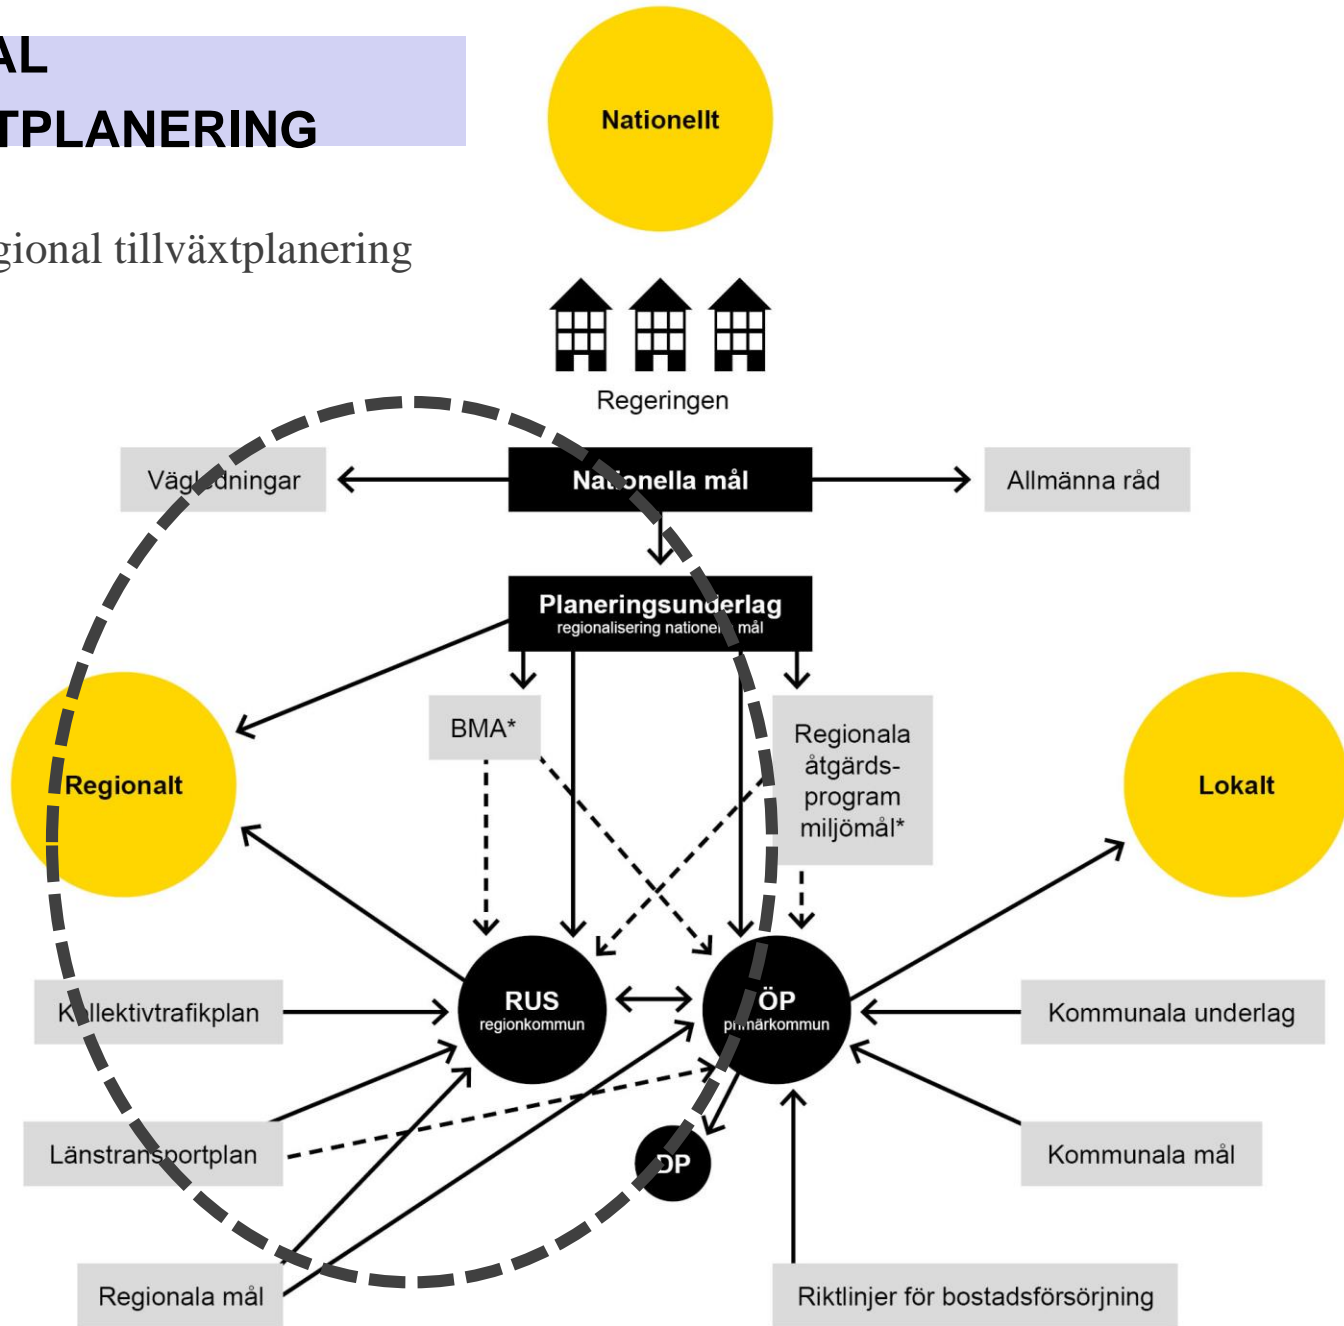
AL
TPLANERING

gional tillväxtplanering

Nationellt

Regeringen

Väg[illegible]dningar

Na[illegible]onella mål

Allmänna råd

Planeringsun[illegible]erlag
regionalisering nationel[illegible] mål

BMA*

Regionala åtgärds-program miljömål*

Regionalt

Lokalt

RUS
regionkommun

ÖP
p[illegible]märkommun

K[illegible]llektivtrafikplan

Kommunala underlag

Länstran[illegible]portplan

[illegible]DP

Kommunala mål

Regionala mål

Riktlinjer för bostadsförsörjning